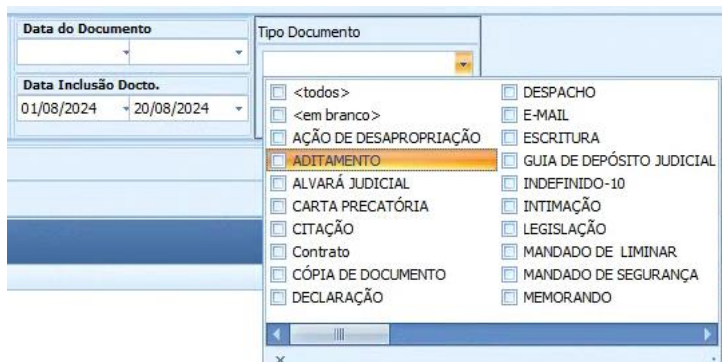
Data do Documento

Data Inclusão Docto.

01/08/2024 20/08/2024

Tipo Documento

<todos>
<em branco>
AÇÃO DE DESAPROPRIAÇÃO
ADITAMENTO
ALVARÁ JUDICIAL
CARTA PRECATÓRIA
CITAÇÃO
Contrato
CÓPIA DE DOCUMENTO
DECLARAÇÃO

DESPACHO
E-MAIL
ESCRITURA
GUIA DE DEPÓSITO JUDICIAL
INDEFINIDO-10
INTIMAÇÃO
LEGISLAÇÃO
MANDADO DE LIMINAR
MANDADO DE SEGURANÇA
MEMORANDO

X